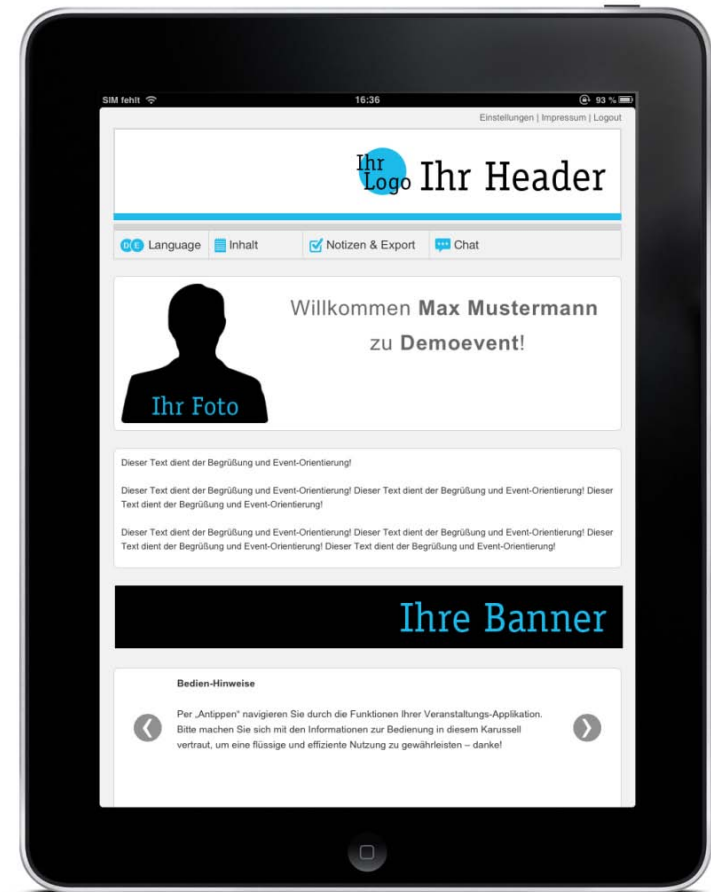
SIM fehlt 16:36 93 %

Einstellungen | Impressum | Logout

Ihr Logo Ihr Header

DE Language Inhalt Notizen & Export Chat

Ihr Foto

Willkommen **Max Mustermann** zu **Demoevent**!

Dieser Text dient der Begrüßung und Event-Orientierung!

Dieser Text dient der Begrüßung und Event-Orientierung! Dieser Text dient der Begrüßung und Event-Orientierung! Dieser Text dient der Begrüßung und Event-Orientierung!

Dieser Text dient der Begrüßung und Event-Orientierung! Dieser Text dient der Begrüßung und Event-Orientierung! Dieser Text dient der Begrüßung und Event-Orientierung! Dieser Text dient der Begrüßung und Event-Orientierung!

Ihre Banner

**Bedien-Hinweise**

Per „Antippen" navigieren Sie durch die Funktionen Ihrer Veranstaltungs-Applikation. Bitte machen Sie sich mit den Informationen zur Bedienung in diesem Karussell vertraut, um eine flüssige und effiziente Nutzung zu gewährleisten – danke!